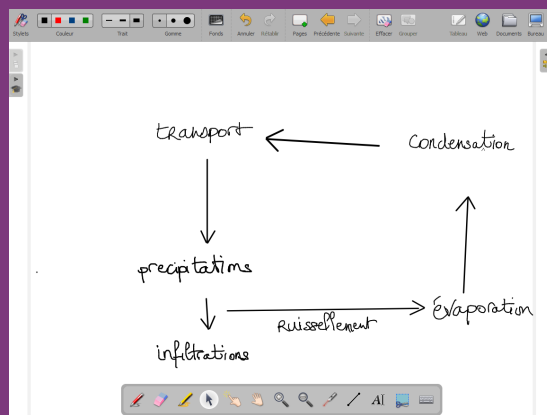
Stylets Couleur Trait Gomme Fonds Annuler Rétablir Pages Précédente Suivante Effacer Grouper Tableau Web Documents Bureau

transport

Condensation

precipitatims

infiltrations

Ruissellement

Evaporation